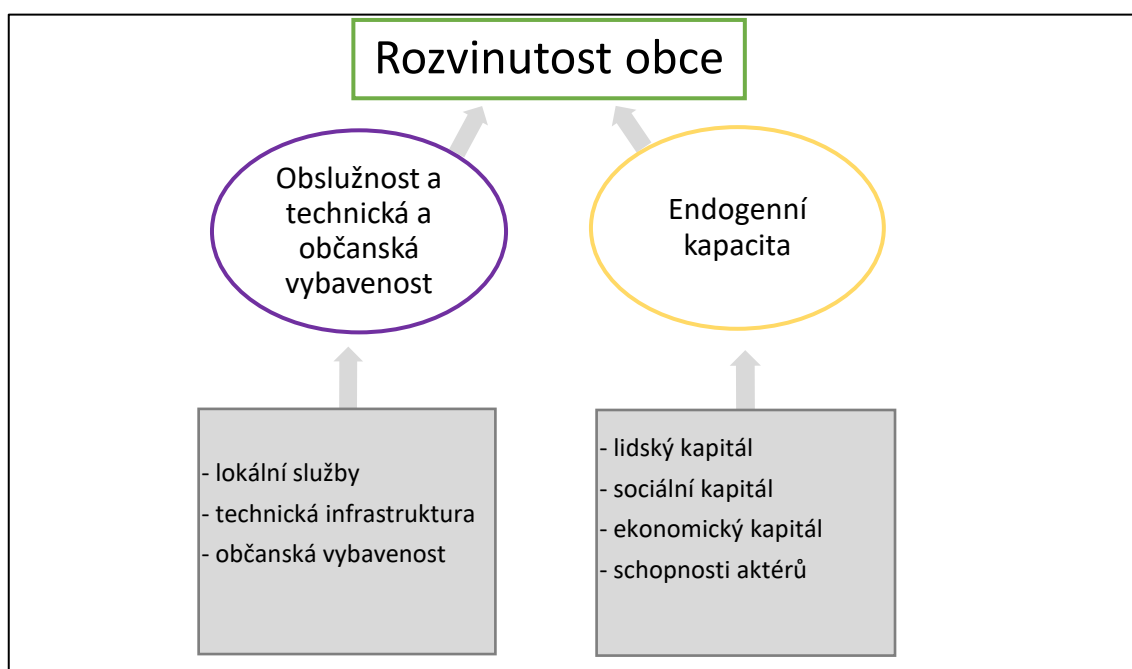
Rozvinutost obce

Obslužnost a technická a občanská vybavenost

Endogenní kapacita

- lokální služby
- technická infrastruktura
- občanská vybavenost

- lidský kapitál
- sociální kapitál
- ekonomický kapitál
- schopnosti aktérů